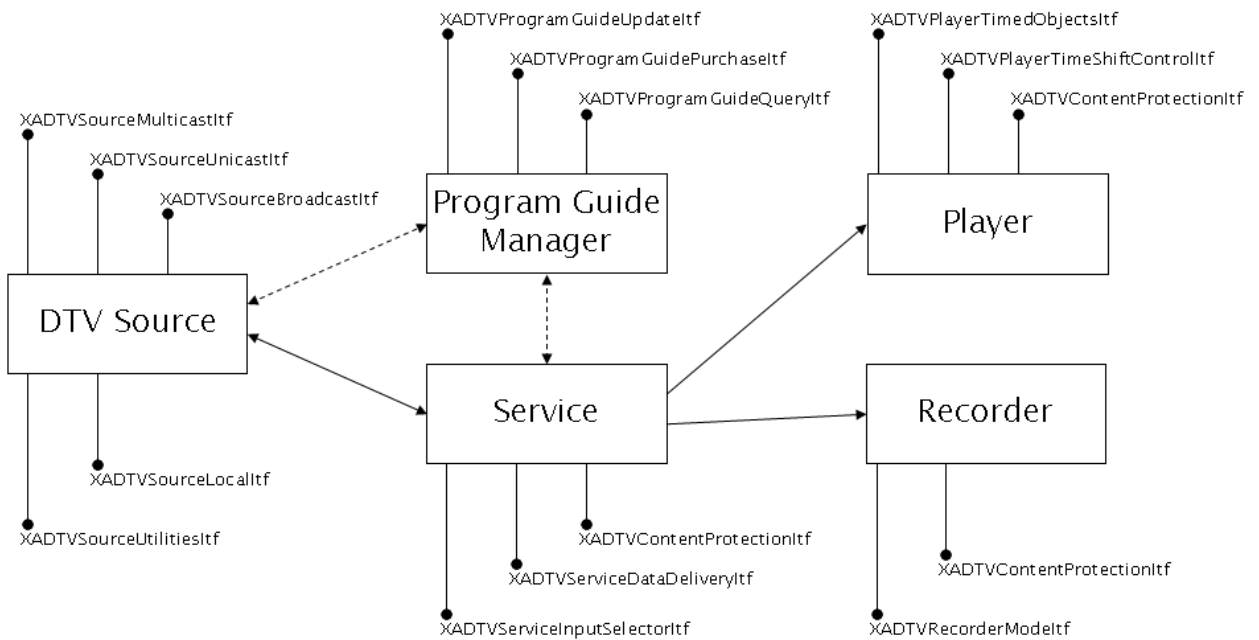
XADTVProgramGuideUpdateItf
XADTVProgramGuidePurchaseItf
XADTVProgramGuideQueryItf
XADTVPlayerTimedObjectsItf
XADTVPlayerTimeShiftControlItf
XADTVContentProtectionItf
XADTVSourceMulticastItf
XADTVSourceUnicastItf
XADTVSourceBroadcastItf
Program Guide Manager
Player
DTV Source
Service
Recorder
XADTVSourceLocalItf
XADTVSourceUtilitiesItf
XADTVContentProtectionItf
XADTVServiceDataDeliveryItf
XADTVServiceInputSelectorItf
XADTVContentProtectionItf
XADTVRecorderModeItf